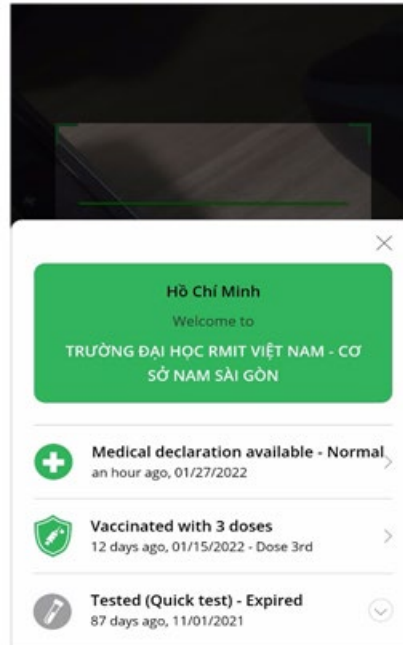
Hồ Chí Minh
Welcome to
TRƯỜNG ĐẠI HỌC RMIT VIỆT NAM - CƠ SỞ NAM SÀI GÒN

Medical declaration available - Normal
an hour ago, 01/27/2022

Vaccinated with 3 doses
12 days ago, 01/15/2022 - Dose 3rd

Tested (Quick test) - Expired
87 days ago, 11/01/2021